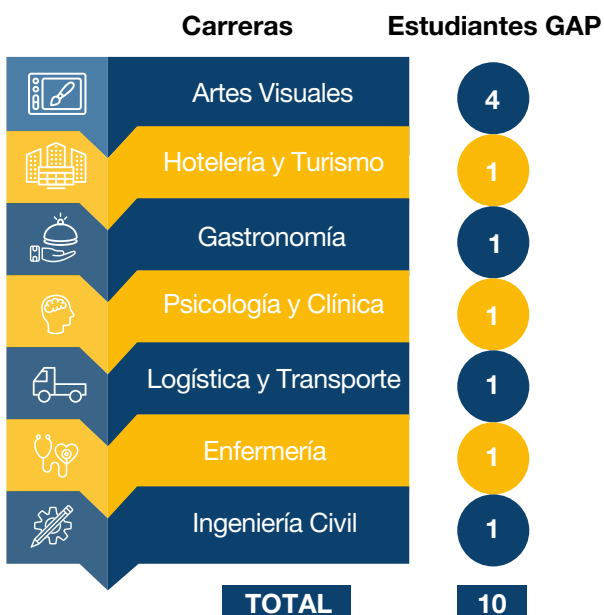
| Carreras | Estudiantes GAP |
|---|---|
| Artes Visuales | 4 |
| Hotelería y Turismo | 1 |
| Gastronomía | 1 |
| Psicología y Clínica | 1 |
| Logística y Transporte | 1 |
| Enfermería | 1 |
| Ingeniería Civil | 1 |
| TOTAL | 10 |